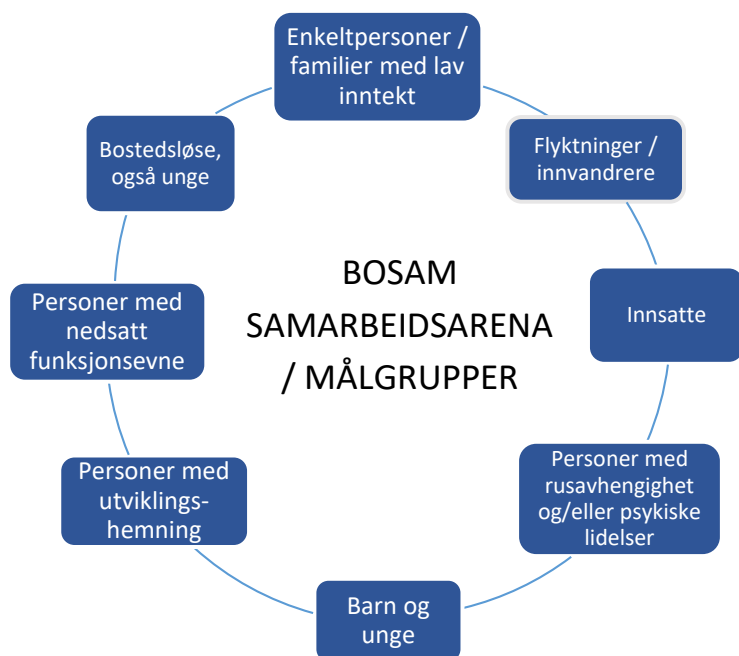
Enkeltpersoner / familier med lav inntekt

Flyktninger / innvandrere

Innsatte

Personer med rusavhengighet og/eller psykiske lidelser

Barn og unge

Personer med utviklingshemning

Personer med nedsatt funksjonsevne

Bostedsløse, også unge

BOSAM SAMARBEIDSARENA / MÅLGRUPPER